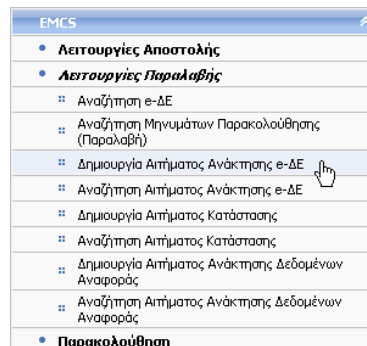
EMCS

Λειτουργίες Αποστολής

Λειτουργίες Παραλαβής

Αναζήτηση e-ΔΕ

Αναζήτηση Μηνυμάτων Παρακολούθησης (Παραλαβή)

Δημιουργία Αιτήματος Ανάκτησης e-ΔΕ

Αναζήτηση Αιτήματος Ανάκτησης e-ΔΕ

Δημιουργία Αιτήματος Κατάστασης

Αναζήτηση Αιτήματος Κατάστασης

Δημιουργία Αιτήματος Ανάκτησης Δεδομένων Αναφοράς

Αναζήτηση Αιτήματος Ανάκτησης Δεδομένων Αναφοράς

Παρακολούθηση